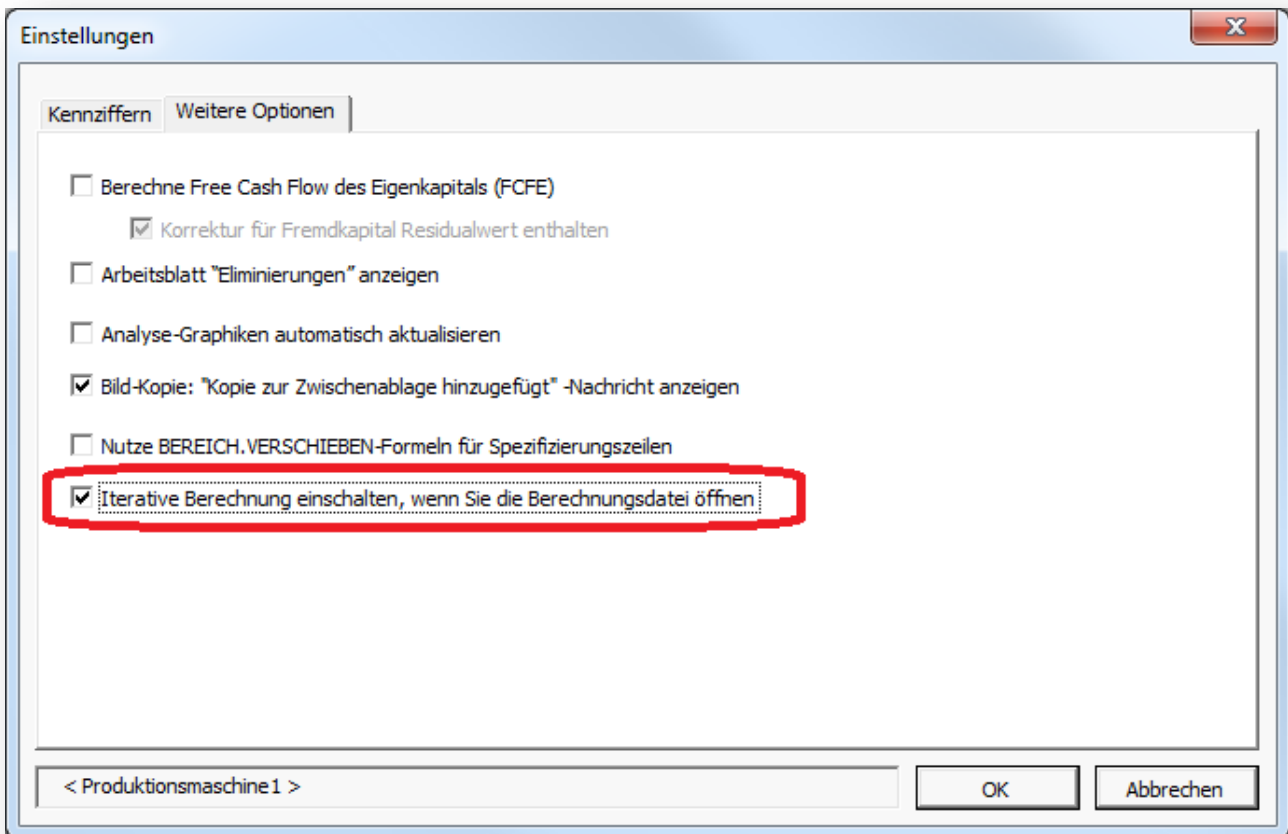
Einstellungen

Kennziffern | Weitere Optionen

Berechne Free Cash Flow des Eigenkapitals (FCFE)

Korrektur für Fremdkapital Residualwert enthalten

Arbeitsblatt "Eliminierungen" anzeigen

Analyse-Graphiken automatisch aktualisieren

Bild-Kopie: "Kopie zur Zwischenablage hinzugefügt" -Nachricht anzeigen

Nutze BEREICH.VERSCHIEBEN-Formeln für Spezifizierungszeilen

Iterative Berechnung einschalten, wenn Sie die Berechnungsdatei öffnen

< Produktionsmaschine1 >

OK

Abbrechen